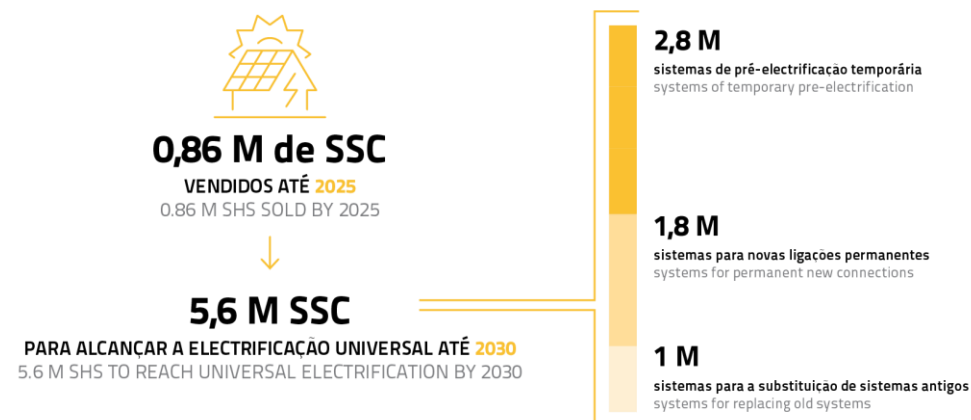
0,86 M de SSC
VENDIDOS ATÉ 2025
0.86 M SHS SOLD BY 2025

5,6 M SSC
PARA ALCANÇAR A ELECTRIFICAÇÃO UNIVERSAL ATÉ 2030
5.6 M SHS TO REACH UNIVERSAL ELECTRIFICATION BY 2030

2,8 M
sistemas de pré-electrificação temporária
systems of temporary pre-electrification

1,8 M
sistemas para novas ligações permanentes
systems for permanent new connections

1 M
sistemas para a substituição de sistemas antigos
systems for replacing old systems